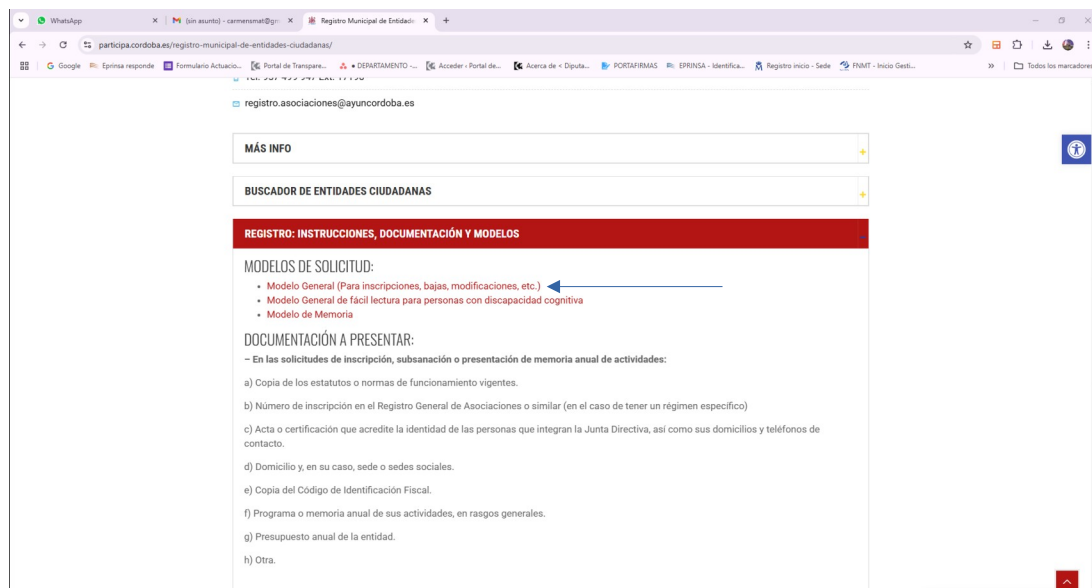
WhatsApp
(sin asunto) - carmensmat@gm
Registro Municipal de Entidade
participa.cordoba.es/registro-municipal-de-entidades-ciudadanas/
Google Eprinsa responde Formulario Actuacio... Portal de Transpare... • DEPARTAMENTO -... Acceder › Portal de... Acerca de < Diputa... PORTAFIRMAS EPRINSA - Identifica... Registro inicio - Sede FNMT - Inicio Gesti...
Todos los marcadores

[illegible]

registro.asociaciones@ayuncordoba.es

MÁS INFO

BUSCADOR DE ENTIDADES CIUDADANAS

REGISTRO: INSTRUCCIONES, DOCUMENTACIÓN Y MODELOS

MODELOS DE SOLICITUD:
• Modelo General (Para inscripciones, bajas, modificaciones, etc.)
• Modelo General de fácil lectura para personas con discapacidad cognitiva
• Modelo de Memoria

DOCUMENTACIÓN A PRESENTAR:
– En las solicitudes de inscripción, subsanación o presentación de memoria anual de actividades:

a) Copia de los estatutos o normas de funcionamiento vigentes.

b) Número de inscripción en el Registro General de Asociaciones o similar (en el caso de tener un régimen específico)

c) Acta o certificación que acredite la identidad de las personas que integran la Junta Directiva, así como sus domicilios y teléfonos de contacto.

d) Domicilio y, en su caso, sede o sedes sociales.

e) Copia del Código de Identificación Fiscal.

f) Programa o memoria anual de sus actividades, en rasgos generales.

g) Presupuesto anual de la entidad.

h) Otra.